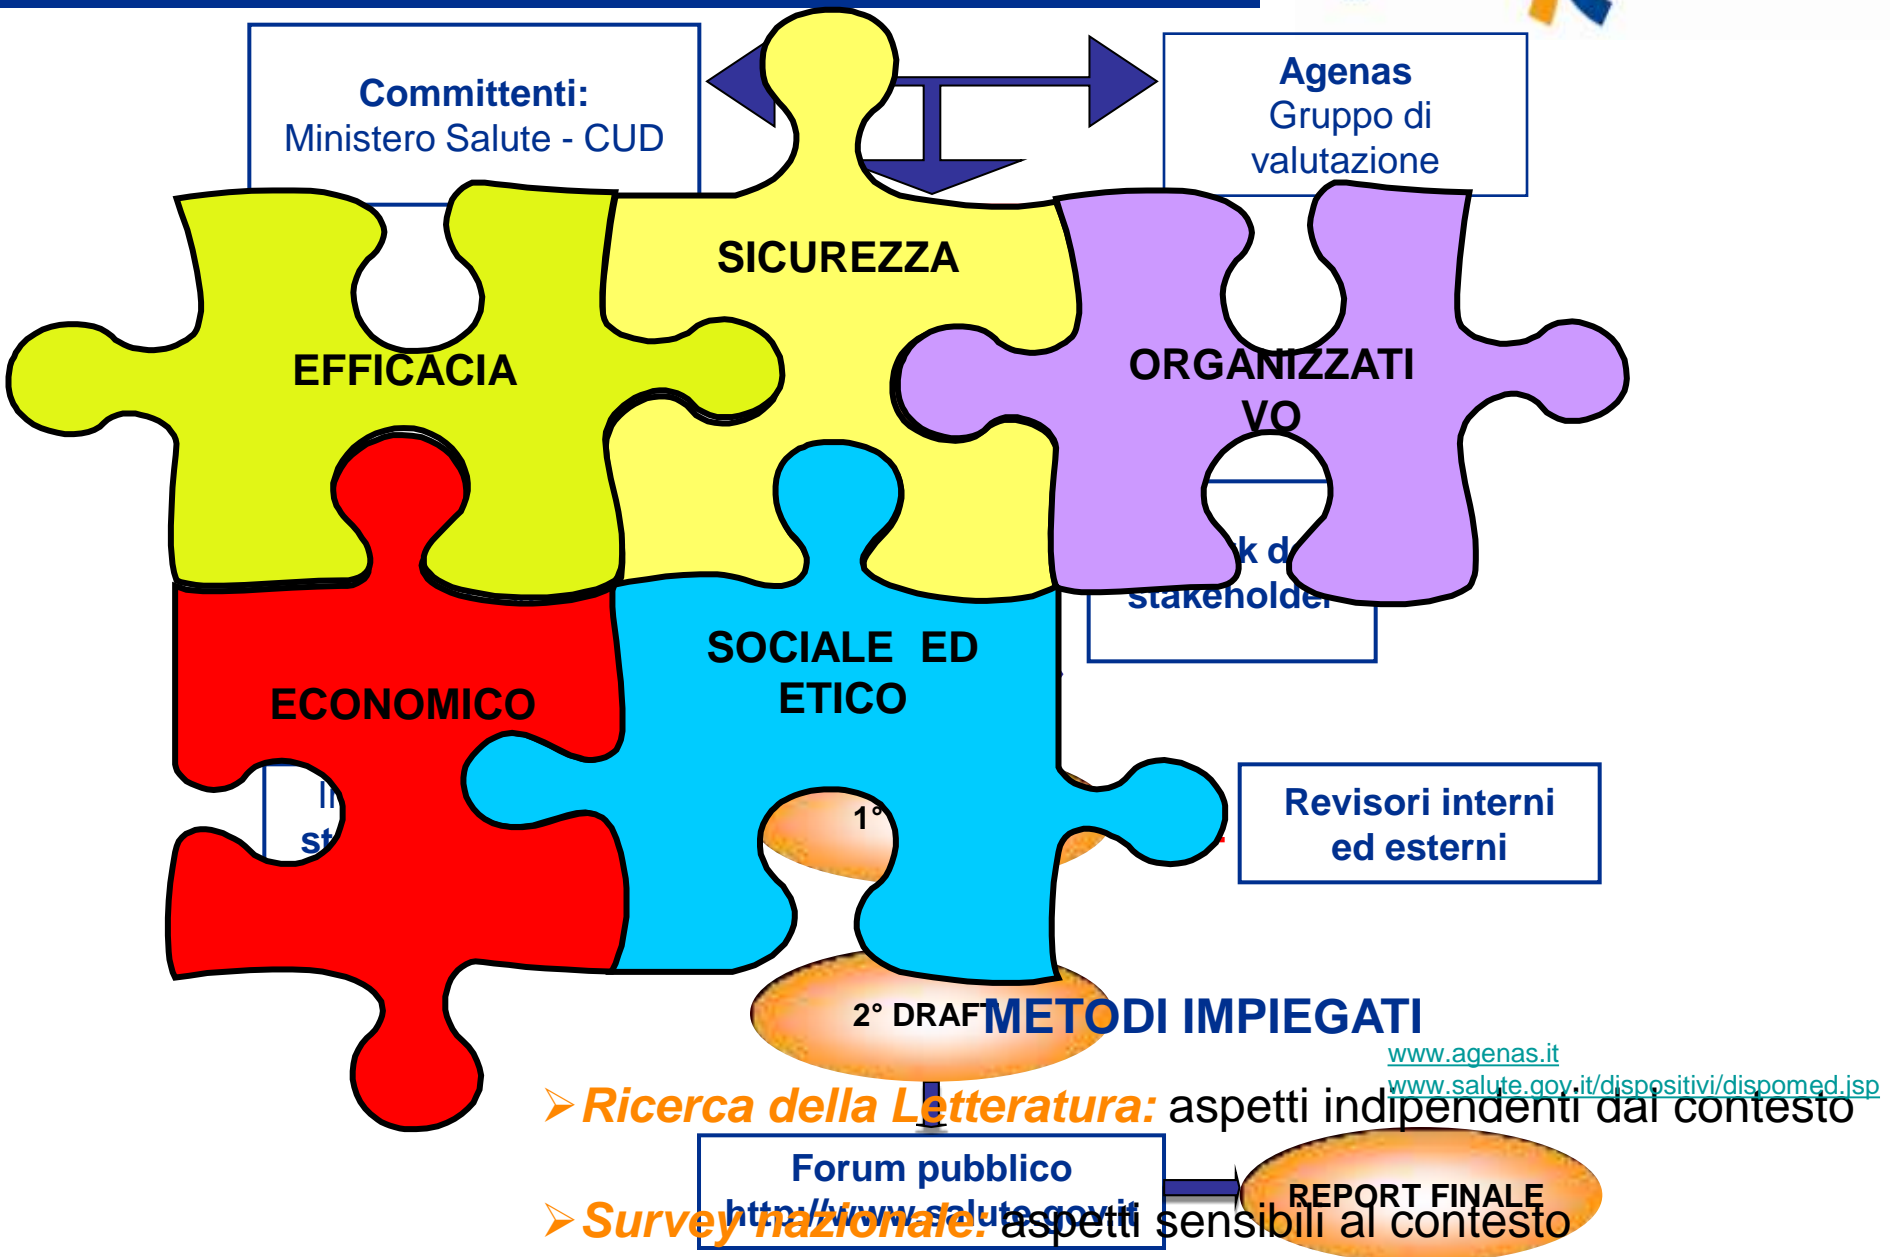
Committenti:
Ministero Salute - CUD

Agenas
Gruppo di valutazione

SICUREZZA

EFFICACIA

ORGANIZZATIVO

k d
stakeholder

SOCIALE ED ETICO

ECONOMICO

Il
st

1°

Revisori interni ed esterni

2° DRAF

METODI IMPIEGATI

www.agenas.it
www.salute.gov.it/dispositivi/dispomed.jsp

➢Ricerca della Letteratura: aspetti indipendenti dal contesto

Forum pubblico
http://www.salute.gov.it

REPORT FINALE

➢Survey nazionale: aspetti sensibili al contesto